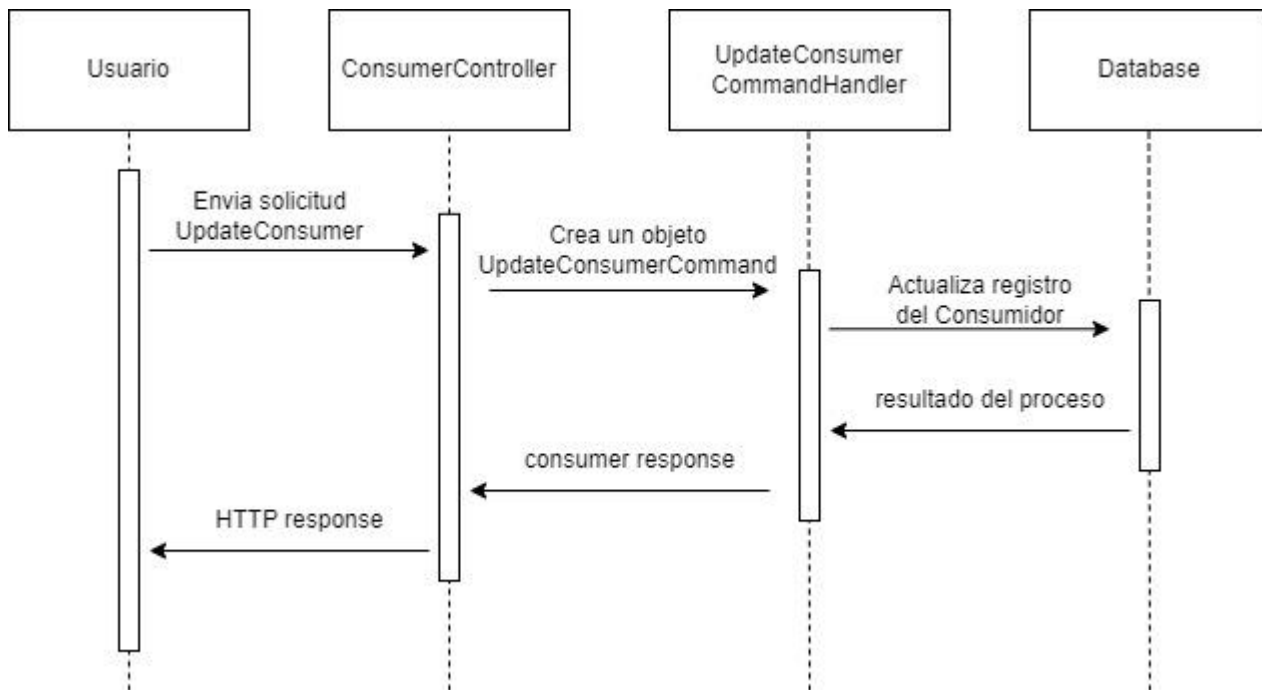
Usuario

ConsumerController

UpdateConsumer CommandHandler

Database

Envia solicitud UpdateConsumer

Crea un objeto UpdateConsumerCommand

Actualiza registro del Consumidor

resultado del proceso

consumer response

HTTP response